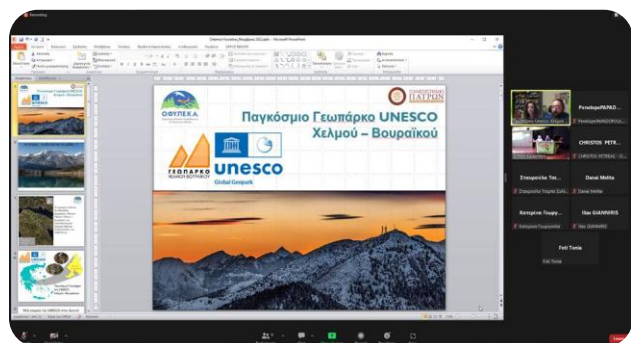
Παγκόσμιο Γεωπάρκο UNESCO
Χελμού – Βουραϊκού

ΟΦΥΠΕΚΑ

ΓΕΩΠΑΡΚΟ ΧΕΛΜΟΥ ΒΟΥΡΑΪΚΟΥ

unesco
Global Geopark

ΠΑΝΕΠΙΣΤΗΜΙΟ ΠΑΤΡΩΝ

PenelopePAPAD...

CHRISTOS PETR...

Σταυρούλα Τσι...

Danai Melita

Κατερίνα Γεωργ...

Ilias GIANNIRIS

Foti Tonia